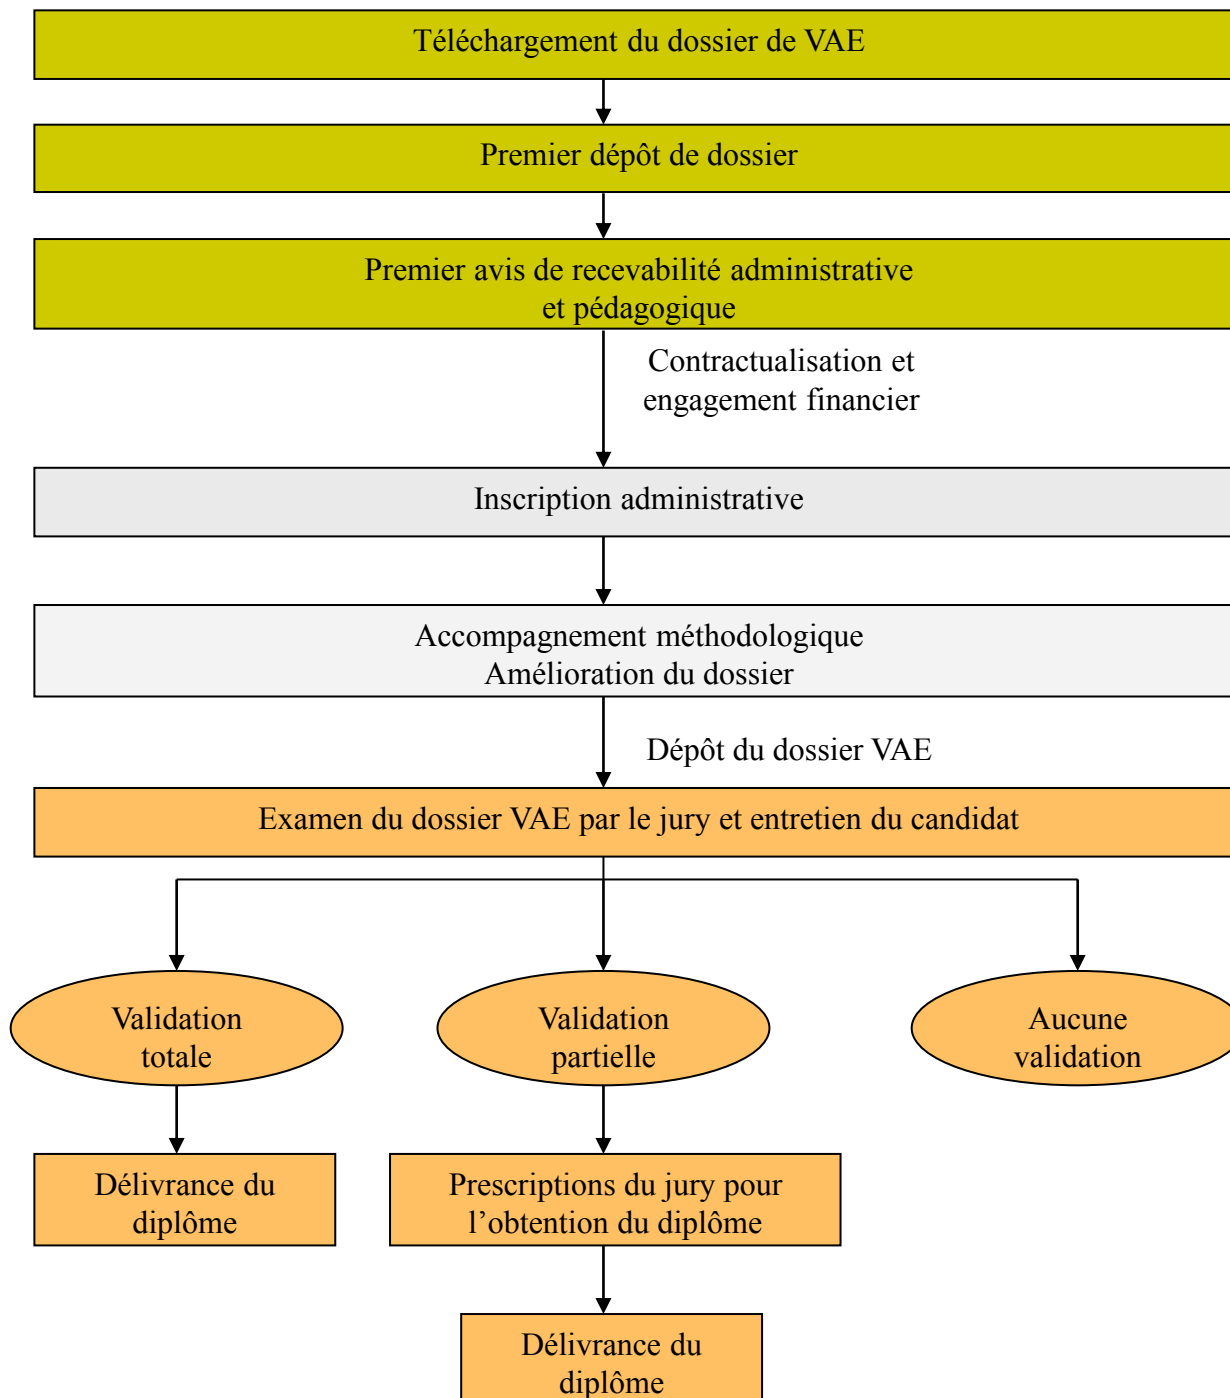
Téléchargement du dossier de VAE

Premier dépôt de dossier

Premier avis de recevabilité administrative et pédagogique

Contractualisation et engagement financier

Inscription administrative

Accompagnement méthodologique
Amélioration du dossier

Dépôt du dossier VAE

Examen du dossier VAE par le jury et entretien du candidat

Validation totale

Validation partielle

Aucune validation

Délivrance du diplôme

Prescriptions du jury pour l'obtention du diplôme

Délivrance du diplôme